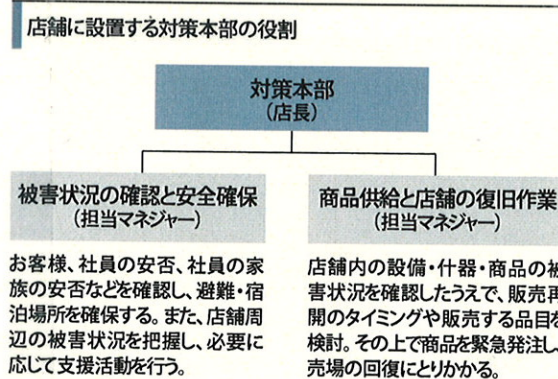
店舗に設置する対策本部の役割

対策本部
（店長）

被害状況の確認と安全確保
（担当マネジャー）

お客様、社員の安否、社員の家族の安否などを確認し、避難・宿泊場所を確保する。また、店舗周辺の被害状況を把握し、必要に応じて支援活動を行う。

商品供給と店舗の復旧作業
（担当マネジャー）

店舗内の設備・什器・商品の被害状況を確認したうえで、販売再開のタイミングや販売する品目を検討。その上で商品を緊急発注し、売場の回復にとりかかる。